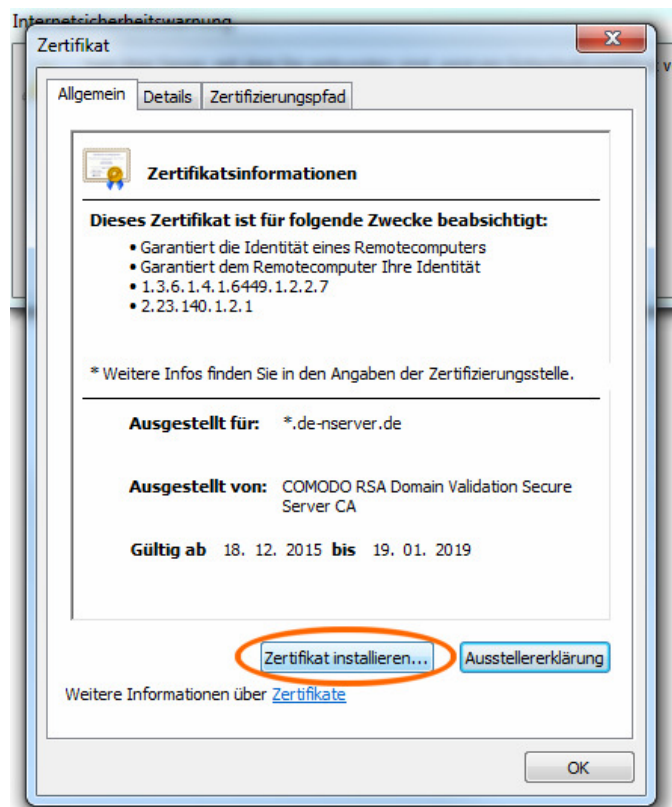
Internetsicherheitswarnung

Zertifikat

Allgemein | Details | Zertifizierungspfad

Zertifikatsinformationen

Dieses Zertifikat ist für folgende Zwecke beabsichtigt:

• Garantiert die Identität eines Remotecomputers
• Garantiert dem Remotecomputer Ihre Identität
• 1.3.6.1.4.1.6449.1.2.2.7
• 2.23.140.1.2.1

* Weitere Infos finden Sie in den Angaben der Zertifizierungsstelle.

Ausgestellt für: *.de-nserver.de

Ausgestellt von: COMODO RSA Domain Validation Secure Server CA

Gültig ab 18. 12. 2015 bis 19. 01. 2019

Zertifikat installieren... | Ausstellererklärung

Weitere Informationen über Zertifikate

OK